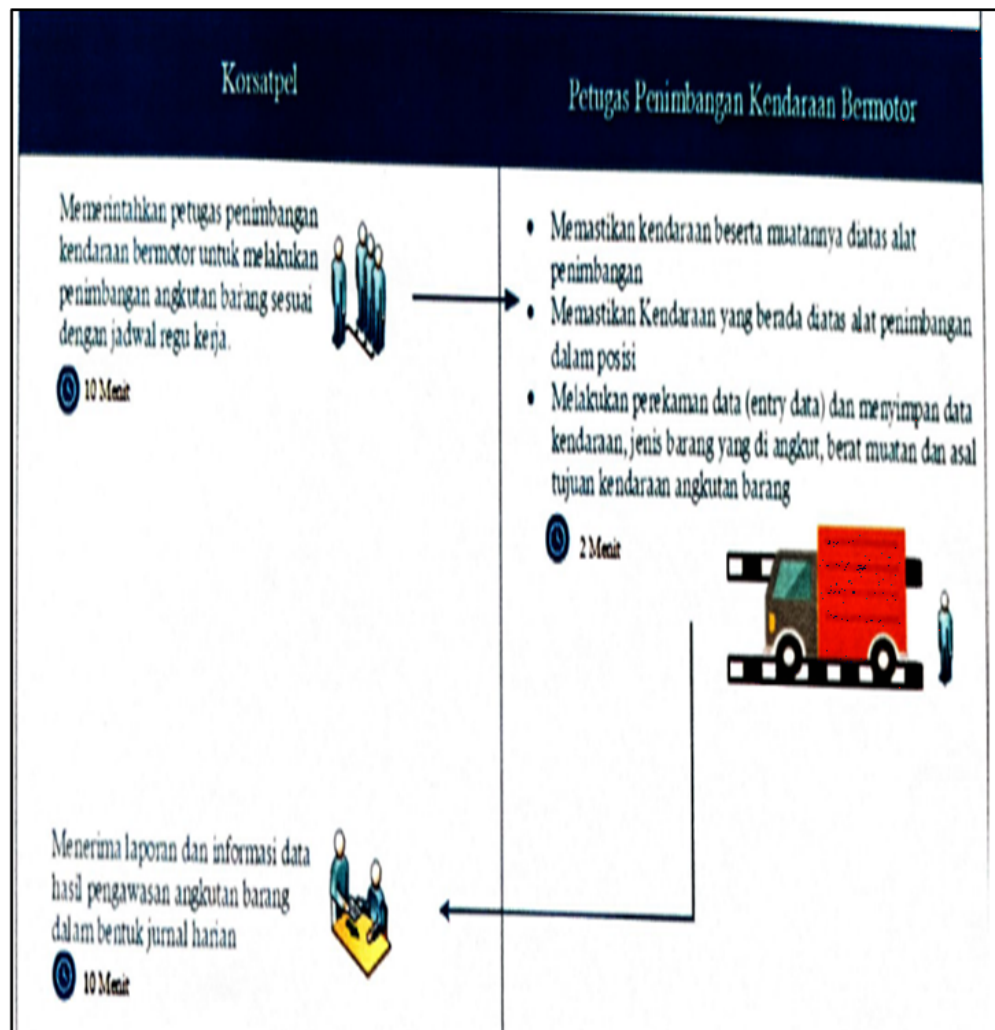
| Korsatpel | Petugas Penimbangan Kendaraan Bermotor |
|---|---|
| Memerintahkan petugas penimbangan kendaraan bermotor untuk melakukan penimbangan angkutan barang sesuai dengan jadwal regu kerja. 10 Menit | • Memastikan kendaraan beserta muatannya diatas alat penimbangan • Memastikan Kendaraan yang berada diatas alat penimbangan dalam posisi • Melakukan perekaman data (entry data) dan menyimpan data kendaraan, jenis barang yang di angkut, berat muatan dan asal tujuan kendaraan angkutan barang 2 Menit |
| Menerima laporan dan informasi data hasil pengawasan angkutan barang dalam bentuk jurnal harian 10 Menit | |